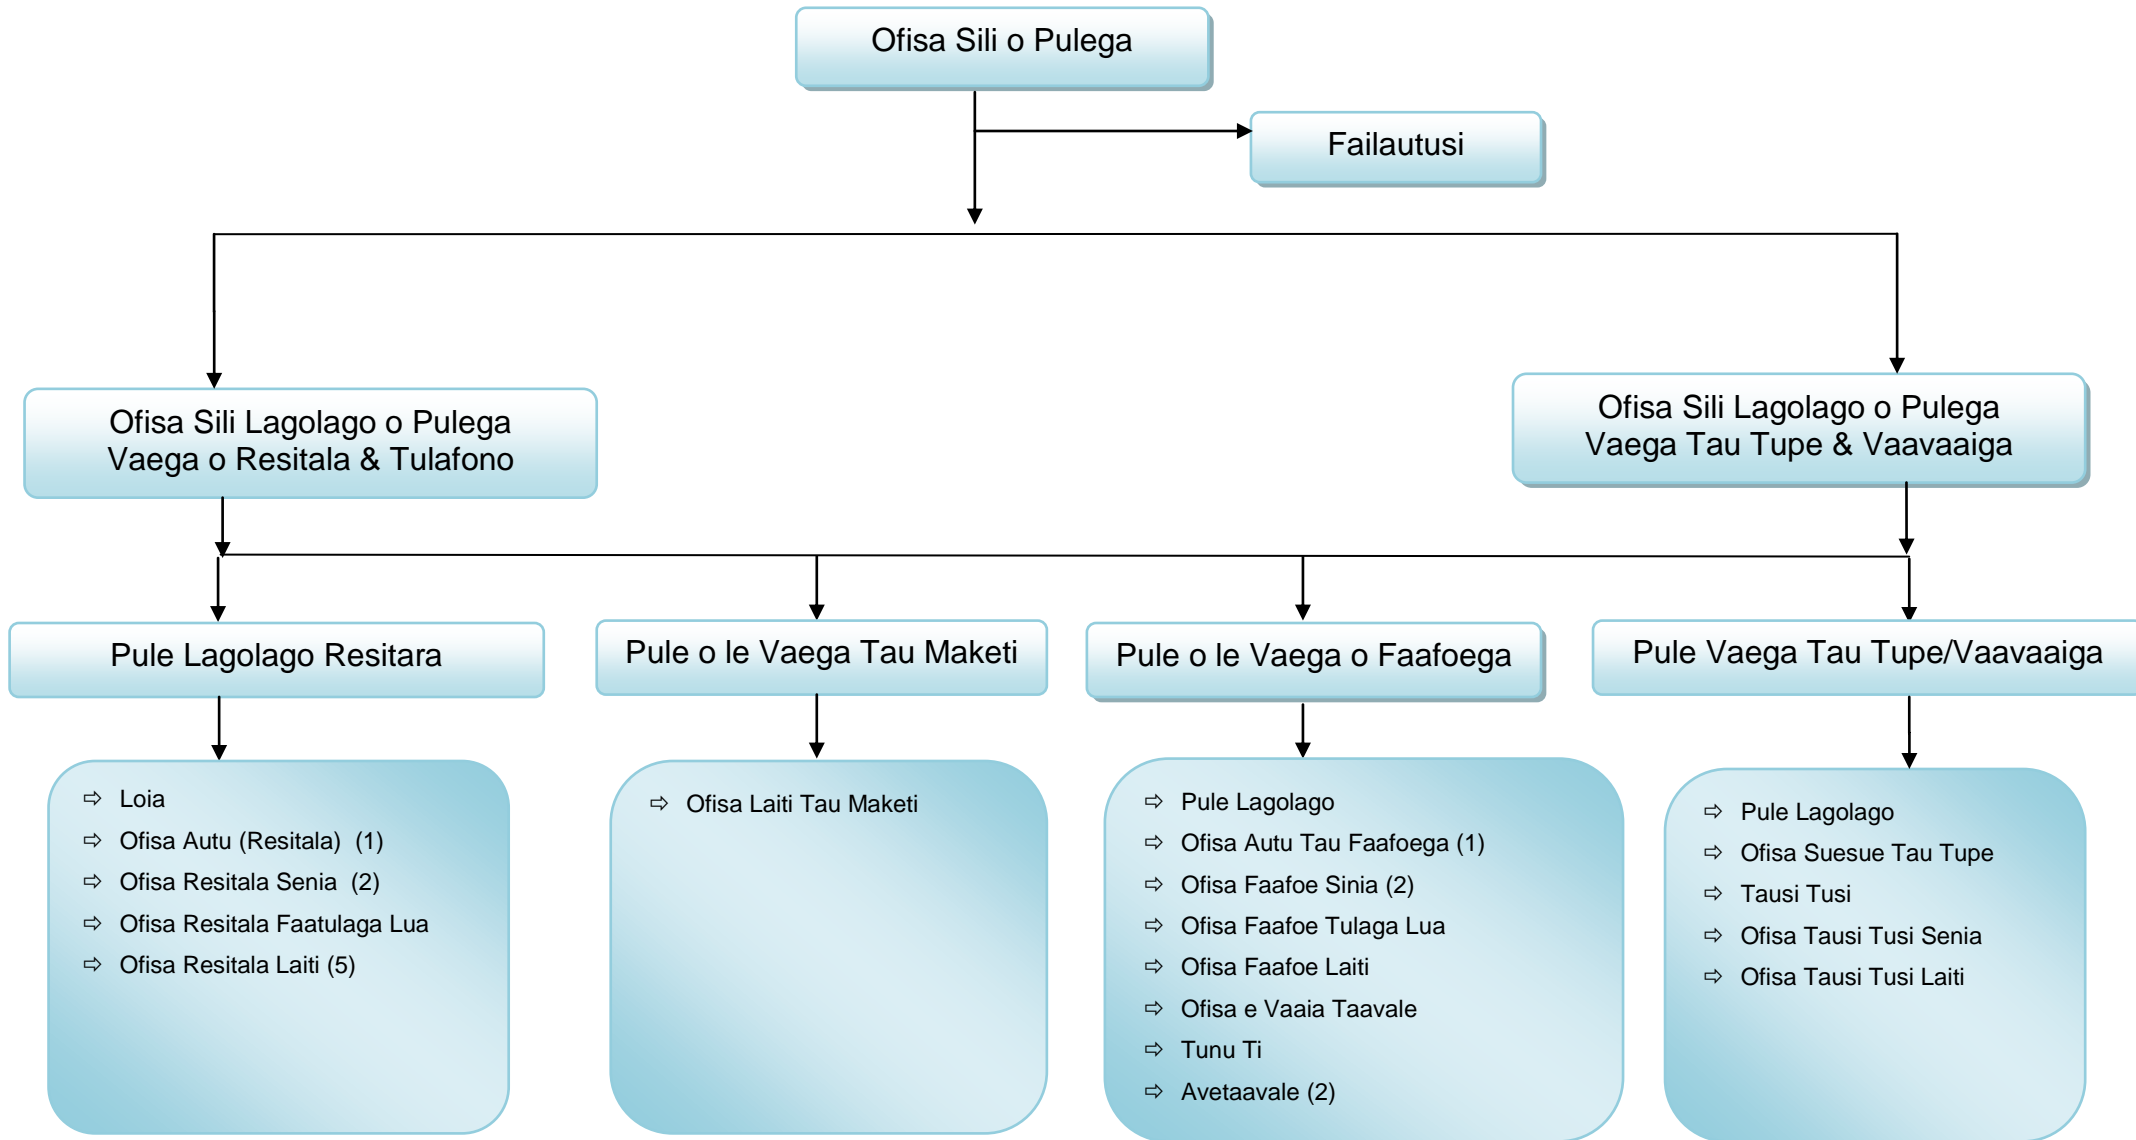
Ofisa Sili o Pulega

Failautusi

Ofisa Sili Lagolago o Pulega
Vaega o Resitala & Tulafono

Ofisa Sili Lagolago o Pulega
Vaega Tau Tupe & Vaavaaiga

Pule Lagolago Resitara

Pule o le Vaega Tau Maketi

Pule o le Vaega o Faafoega

Pule Vaega Tau Tupe/Vaavaaiga

⇨ Loia
⇨ Ofisa Autu (Resitala) (1)
⇨ Ofisa Resitala Senia (2)
⇨ Ofisa Resitala Faatulaga Lua
⇨ Ofisa Resitala Laiti (5)

⇨ Ofisa Laiti Tau Maketi

⇨ Pule Lagolago
⇨ Ofisa Autu Tau Faafoega (1)
⇨ Ofisa Faafoe Sinia (2)
⇨ Ofisa Faafoe Tulaga Lua
⇨ Ofisa Faafoe Laiti
⇨ Ofisa e Vaaia Taavale
⇨ Tunu Ti
⇨ Avetaavale (2)

⇨ Pule Lagolago
⇨ Ofisa Suesue Tau Tupe
⇨ Tausi Tusi
⇨ Ofisa Tausi Tusi Senia
⇨ Ofisa Tausi Tusi Laiti